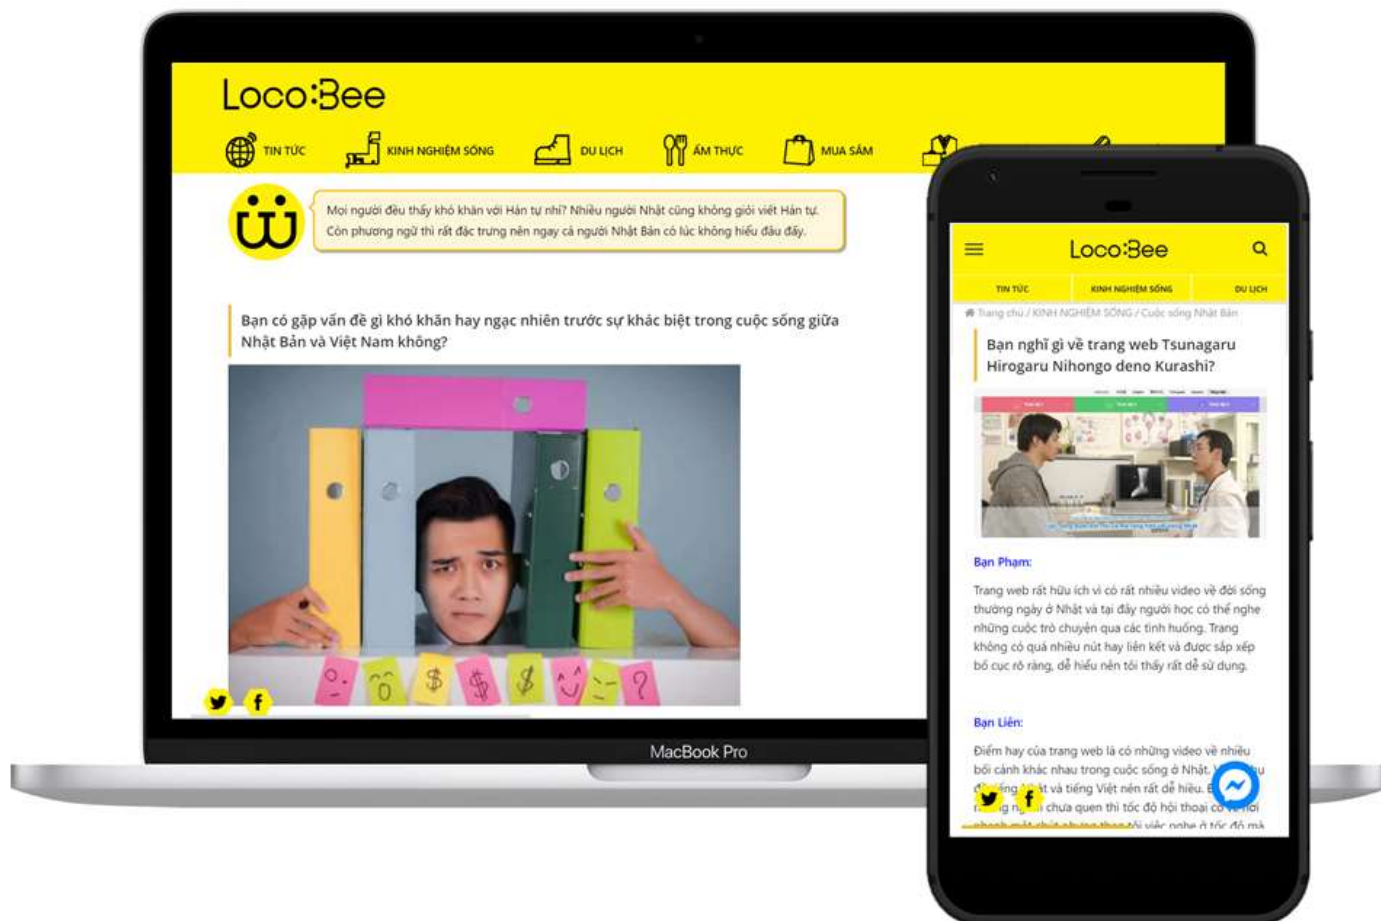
Loco:Bee

TIN TỨC KINH NGHIỆM SỐNG DU LỊCH ẨM THỰC MUA SẮM

Mọi người đều thấy khó khăn với Hán tự nhỉ? Nhiều người Nhật cũng không giỏi viết Hán tự. Còn phương ngữ thì rất đặc trưng nên ngay cả người Nhật Bản có lúc không hiểu đấu đấy.

Bạn có gặp vấn đề gì khó khăn hay ngạc nhiên trước sự khác biệt trong cuộc sống giữa Nhật Bản và Việt Nam không?

MacBook Pro

Loco:Bee

TIN TỨC KINH NGHIỆM SỐNG DU LỊCH

Trang chủ / KINH NGHIỆM SỐNG / Cuộc sống Nhật Bản

Bạn nghĩ gì về trang web Tsunagaru Hirogaru Nihongo deno Kurashi?

Bạn Phạm:

Trang web rất hữu ích vì có rất nhiều video về đời sống thường ngày ở Nhật và tại đây người học có thể nghe những cuộc trò chuyện qua các tình huống. Trang không có quá nhiều nút hay liên kết và được sắp xếp bố cục rõ ràng, dễ hiểu nên tôi thấy rất dễ sử dụng.

Bạn Liên:

Điểm hay của trang web là có những video về nhiều bối cảnh khác nhau trong cuộc sống ở Nhật. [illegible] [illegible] và tiếng Việt nên rất dễ hiểu. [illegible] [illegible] chưa quen thì tốc độ hội thoại có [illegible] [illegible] việc nghe ở tốc độ mà